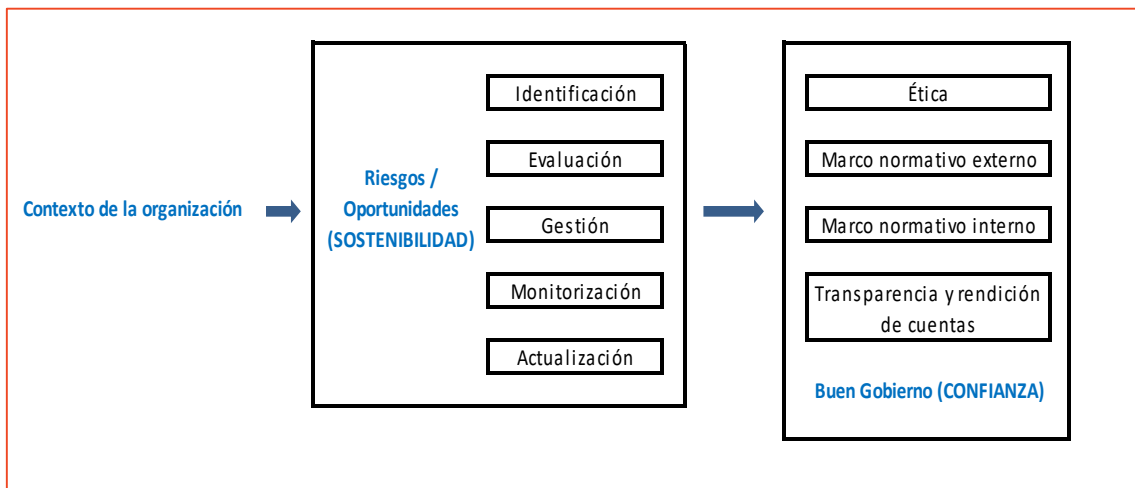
Contexto de la organización

Riesgos / Oportunidades (SOSTENIBILIDAD)

Identificación

Evaluación

Gestión

Monitorización

Actualización

Ética

Marco normativo externo

Marco normativo interno

Transparencia y rendición de cuentas

Buen Gobierno (CONFIANZA)